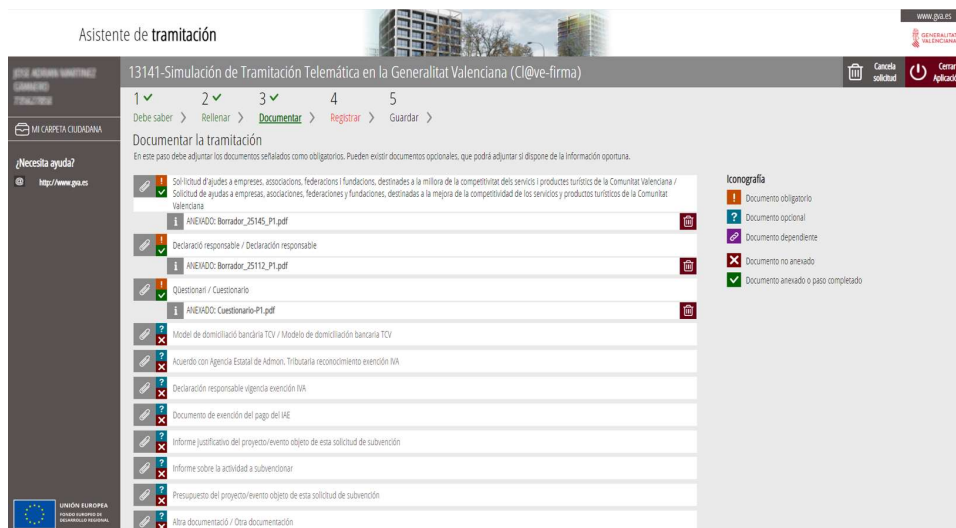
Asistente de tramitación

www.gva.es

GENERALITAT VALENCIANA

JOSE ADRIAN MARTINEZ CAMARERO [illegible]

MI CARPETA CIUDADANA

¿Necesita ayuda?

http://www.gva.es

13141-Simulación de Tramitación Telemática en la Generalitat Valenciana (Cl@ve-firma)

Cancela solicitud

Cerrar Aplicació

1 ✓ Debe saber 〉 2 ✓ Rellenar 〉 3 ✓ Documentar 〉 4 Registrar 〉 5 Guardar 〉

Documentar la tramitación

En este paso debe adjuntar los documentos señalados como obligatorios. Pueden existir documentos opcionales, que podrá adjuntar si dispone de la información oportuna.

Sol·licitud d'ajudes a empreses, associacions, federacions i fundacions, destinades a la millora de la competitivitat dels servicis i productes turístics de la Comunitat Valenciana / Solicitud de ayudas a empresas, asociaciones, federaciones y fundaciones, destinadas a la mejora de la competitividad de los servicios y productos turísticos de la Comunitat Valenciana

ANEXADO: Borrador_25145_P1.pdf

Declaració responsable / Declaración responsable

ANEXADO: Borrador_25112_P1.pdf

Qüestionari / Cuestionario

ANEXADO: Cuestionario-P1.pdf

Model de domiciliació bancària TCV / Modelo de domiciliación bancaria TCV

Acuerdo con Agencia Estatal de Admon. Tributaria reconocimiento exención IVA

Declaración responsable vigencia exención IVA

Documento de exención del pago del IAE

Informe justificativo del proyecto/evento objeto de esta solicitud de subvención

Informe sobre la actividad a subvencionar

Presupuesto del proyecto/evento objeto de esta solicitud de subvención

Altra documentació / Otra documentación

Iconografía

Documento obligatorio

Documento opcional

Documento dependiente

Documento no anexado

Documento anexado o paso completado

UNIÓN EUROPEA
FONDO EUROPEO DE DESARROLLO REGIONAL